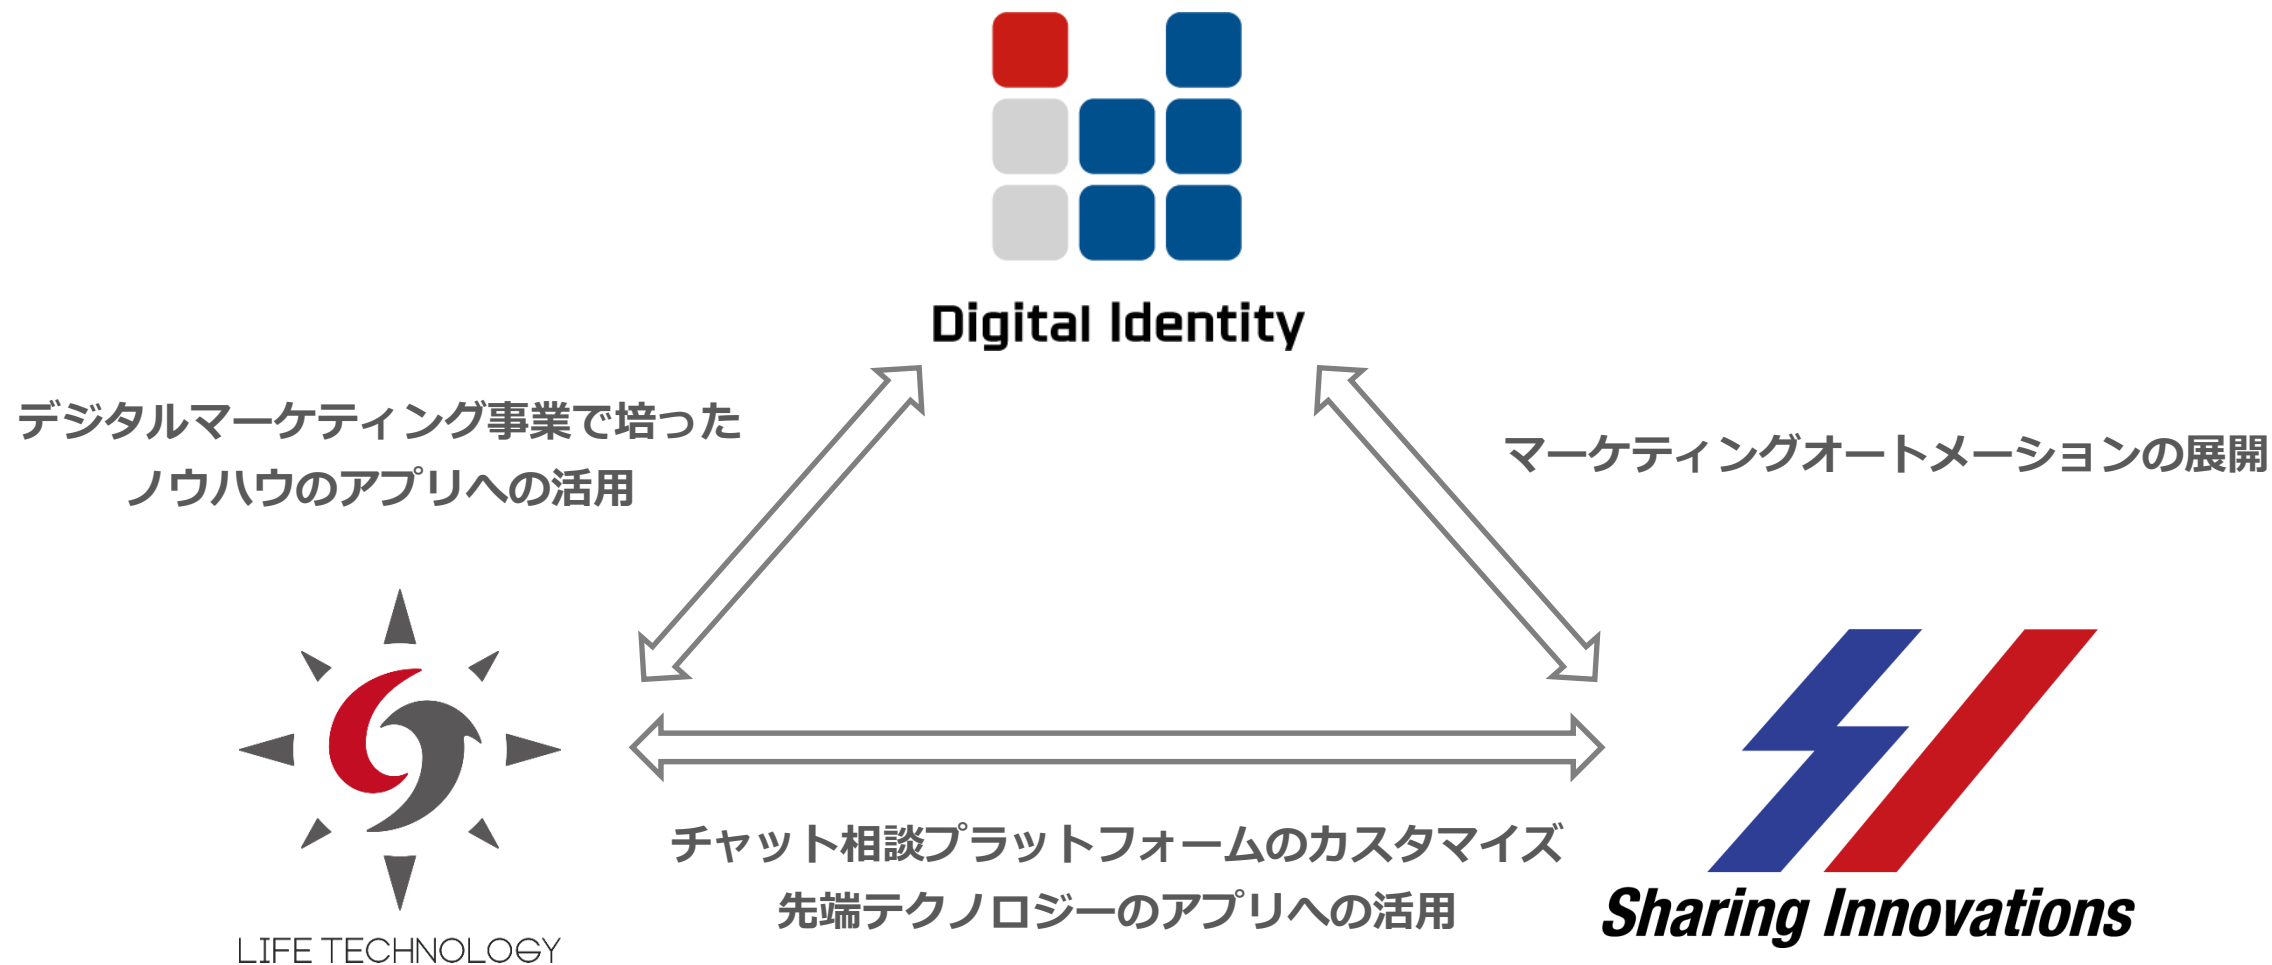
Digital Identity

デジタルマーケティング事業で培ったノウハウのアプリへの活用

マーケティングオートメーションの展開

LIFE TECHNOLOGY

チャット相談プラットフォームのカスタマイズ
先端テクノロジーのアプリへの活用

Sharing Innovations